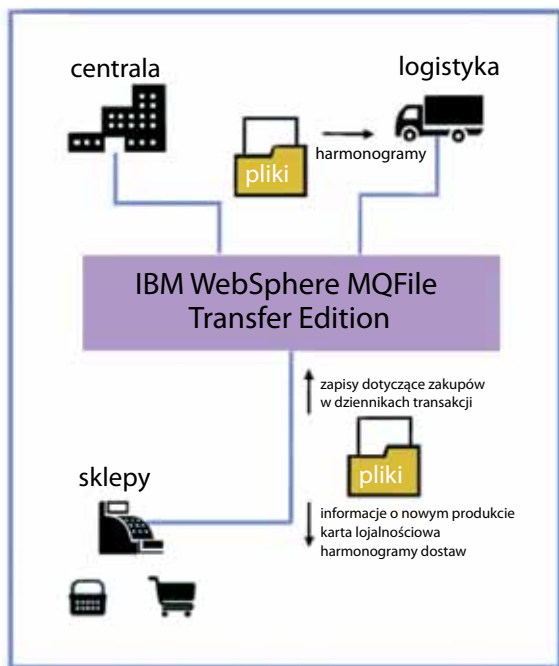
centrala

logistyka

pliki

harmonogramy

IBM WebSphere MQFile Transfer Edition

zapisy dotyczące zakupów w dziennikach transakcji

sklepy

pliki

informacje o nowym produkcie
karta lojalnościowa
harmonogramy dostaw